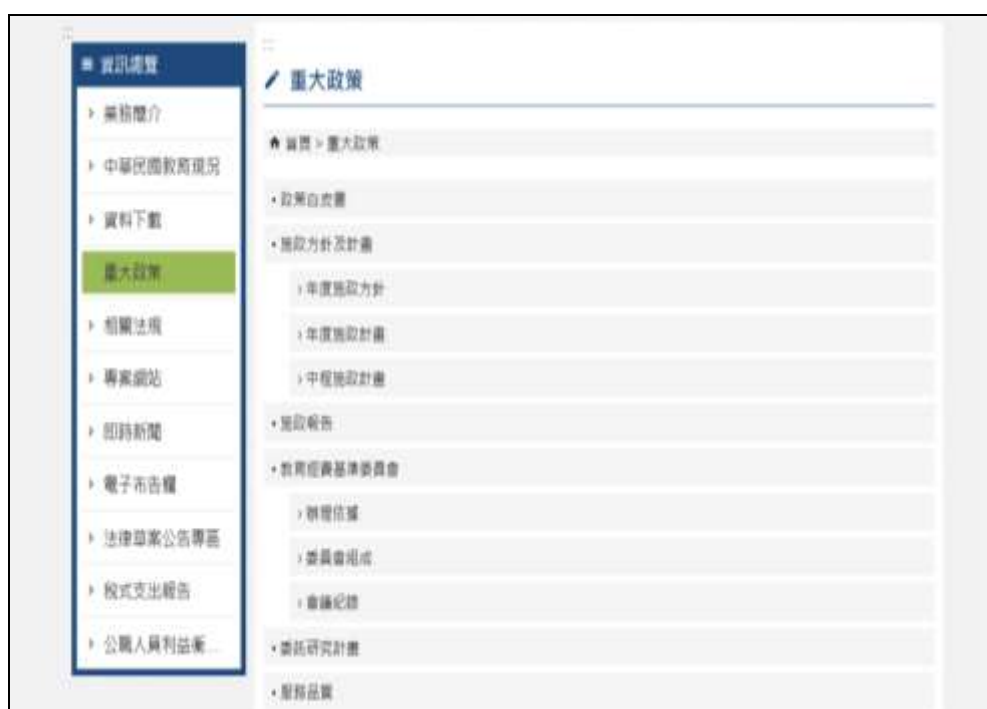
資訊瀏覽

業務簡介

中華民國教育現況

資料下載

重大政策

相關法規

專案網站

即時新聞

電子布告欄

法律草案公告專區

稅式支出報告

公職人員利益衝...

重大政策

首頁 > 重大政策

• 政策白皮書

• 施政方針及計畫

› 年度施政方針

› 年度施政計畫

› 中程施政計畫

• 施政報告

• 教育經費基準委員會

› 辦理依據

› 委員會組成

› 會議紀錄

• 委託研究計畫

• 服務品質